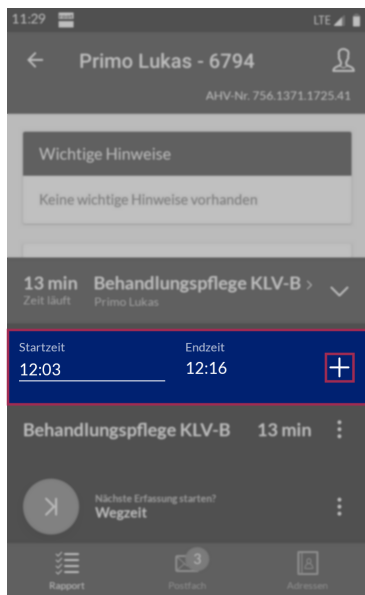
11:29 LTE

Primo Lukas - 6794

AHV-Nr. 756.1371.1725.41

Wichtige Hinweise

Keine wichtige Hinweise vorhanden

13 min Zeit läuft
Behandlungspflege KLV-B ›
Primo Lukas

Startzeit
12:03

Endzeit
12:16

+

Behandlungspflege KLV-B 13 min

Nächste Erfassung starten?
Wegzeit

Rapport

3
Postfach

Adressen